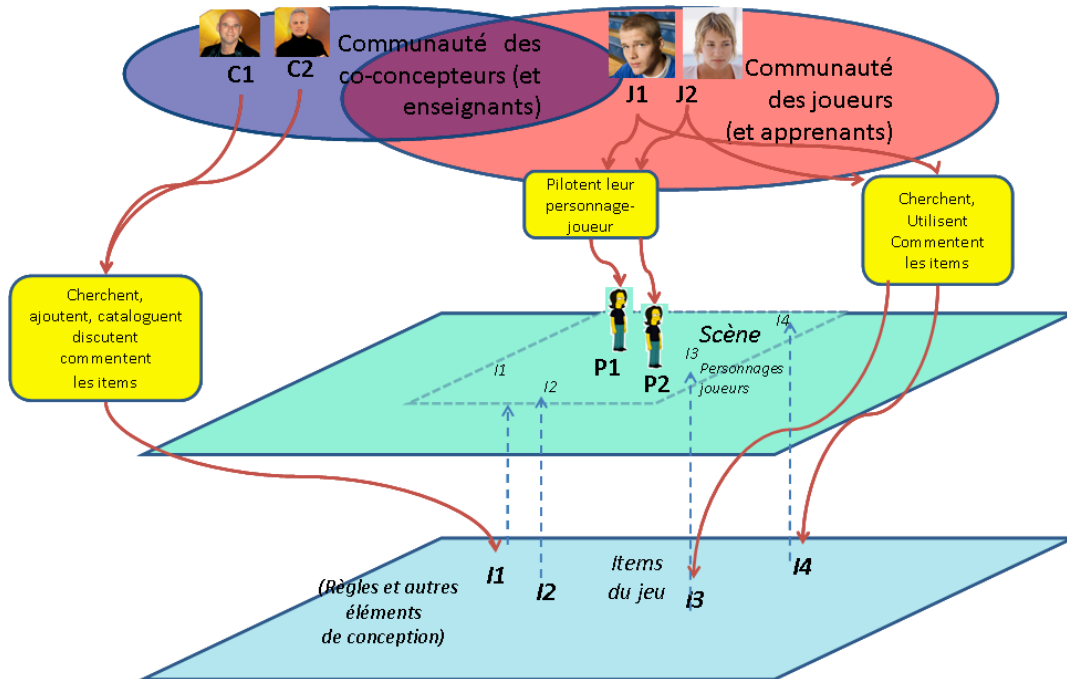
C1 C2

Communauté des co-concepteurs (et enseignants)

J1 J2

Communauté des joueurs (et apprenants)

Pilotent leur personnage-joueur

Cherchent, Utilisent Commentent les items

Cherchent, ajoutent, cataloguent discutent commentent les items

Scène

I4

I3

Personnages joueurs

I1

I2

P1

P2

I1

I2

Items du jeu

I3

I4

(Règles et autres éléments de conception)